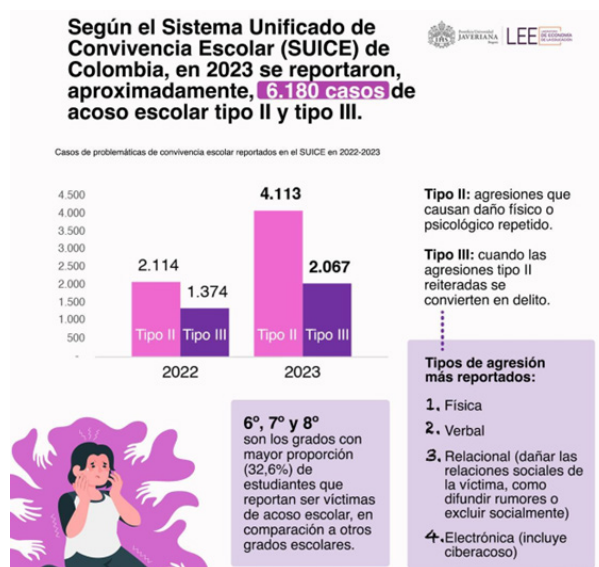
Según el Sistema Unificado de Convivencia Escolar (SUICE) de Colombia, en 2023 se reportaron, aproximadamente, 6.180 casos de acoso escolar tipo II y tipo III.

Pontificia Universidad JAVERIANA Bogotá | LEE LABORATORIO DE ECONOMÍA DE LA EDUCACIÓN

Casos de problemáticas de convivencia escolar reportados en el SUICE en 2022-2023

4.500
4.000
3.500
3.000
2.500
2.000
1.500
1.000
500

2.114
1.374
Tipo II
Tipo III
2022

4.113
2.067
Tipo II
Tipo III
2023

Tipo II: agresiones que causan daño físico o psicológico repetido.

Tipo III: cuando las agresiones tipo II reiteradas se convierten en delito.

6°, 7° y 8° son los grados con mayor proporción (32,6%) de estudiantes que reportan ser víctimas de acoso escolar, en comparación a otros grados escolares.

Tipos de agresión más reportados:

1. Física
2. Verbal
3. Relacional (dañar las relaciones sociales de la víctima, como difundir rumores o excluir socialmente)
4. Electrónica (incluye ciberacoso)